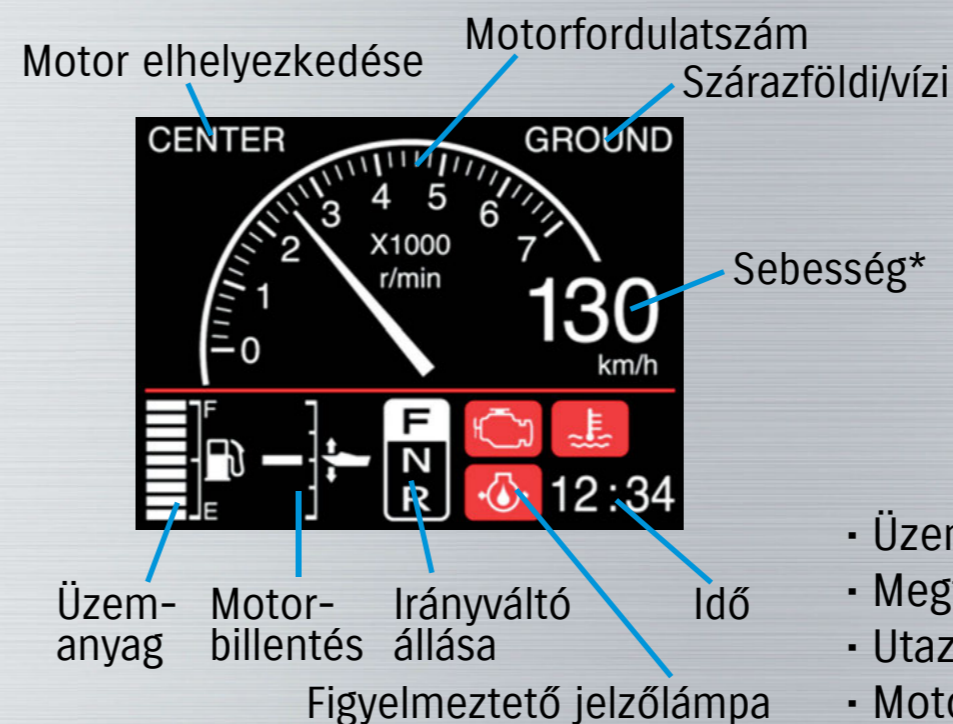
Motorfordulatszám

Motor elhelyezkedése

Szárazföldi/vízi

CENTER

GROUND

0 1 2 3 4 5 6 7

X1000 r/min

Sebesség*

130

km/h

F

E

F

N

R

12:34

Üzemanyag

Motorbillentés

Irányváltó állása

Idő

Figyelmeztető jelzőlámpa

· Üzem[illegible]

· Meg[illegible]

· Utaz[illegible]

· Moto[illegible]